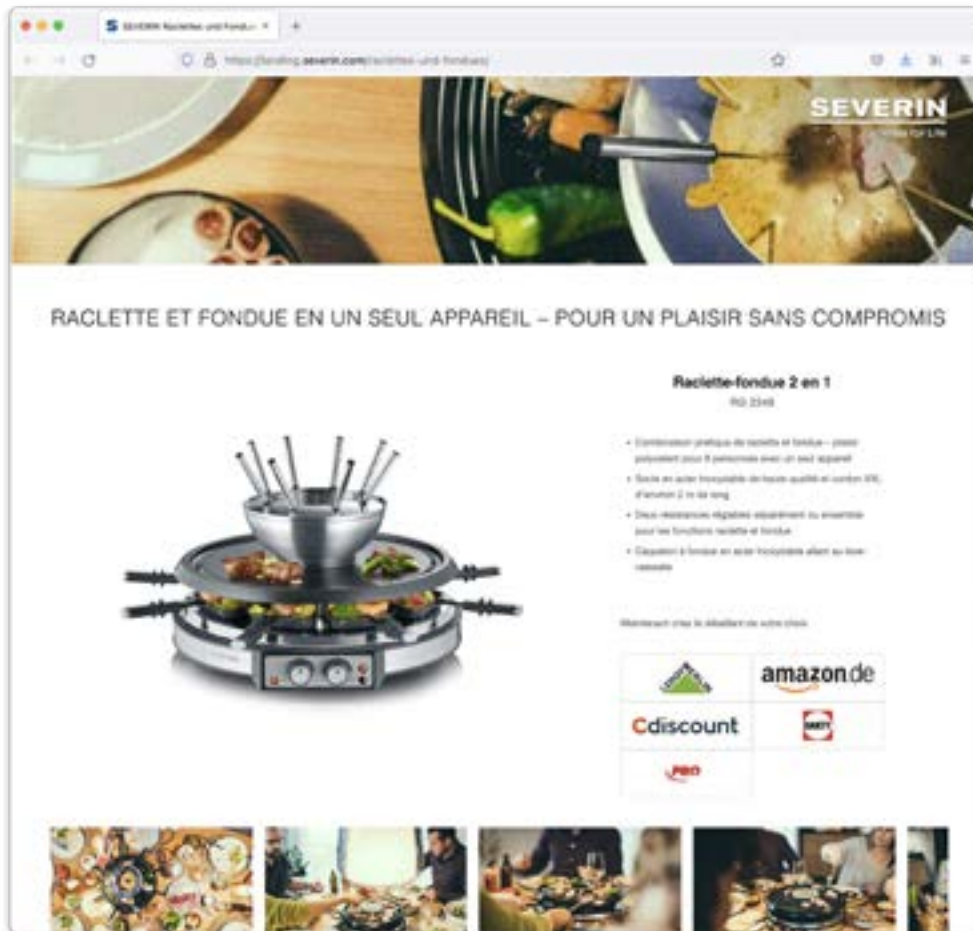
SEVERIN Raclettes und Fondue ×

https://landing.severin.com/raclettes-und-fondues

SEVERIN
Ideas for Life

RACLETTE ET FONDUE EN UN SEUL APPAREIL – POUR UN PLAISIR SANS COMPROMIS

Raclette-fondue 2 en 1
RG 2348

• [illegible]
• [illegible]
• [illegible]
• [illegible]

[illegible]

amazon.de
Cdiscount